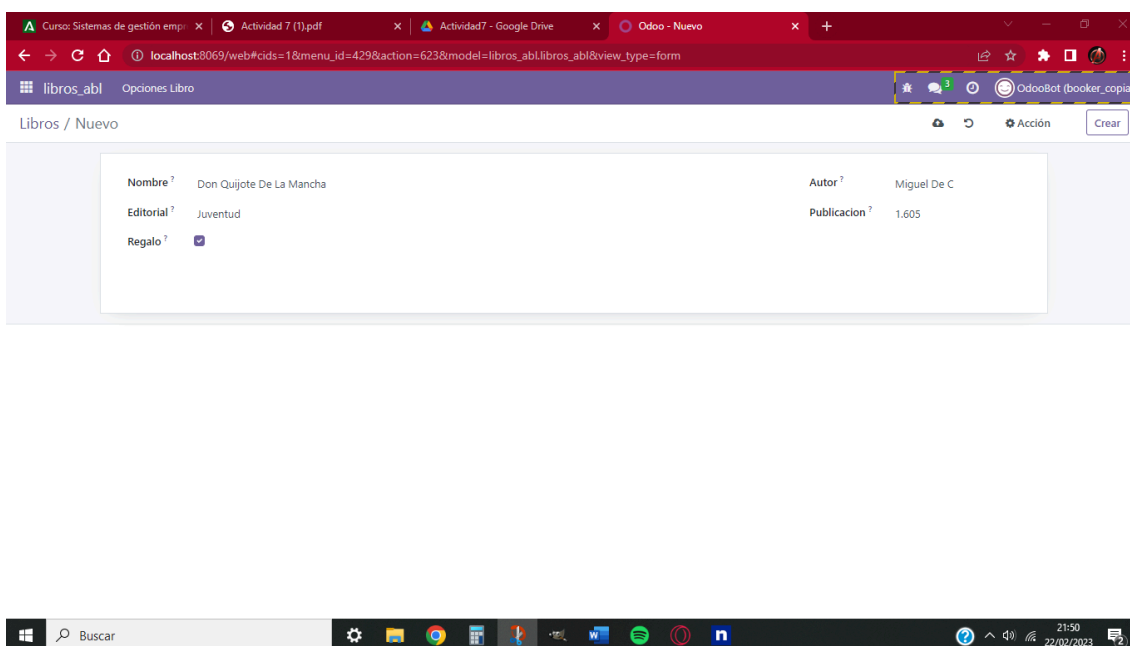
Curso: Sistemas de gestión empr ×
Actividad 7 (1).pdf ×
Actividad7 - Google Drive ×
Odoo - Nuevo ×
+

localhost:8069/web#cids=1&menu_id=429&action=623&model=libros_abl.libros_abl&view_type=form

libros_abl Opciones Libro

3 OdooBot (booker_copia

Libros / Nuevo

Acción Crear

Nombre ? Don Quijote De La Mancha
Editorial ? Juventud
Regalo ?

Autor ? Miguel De C
Publicacion ? 1.605

Buscar

21:50
22/02/2023
2